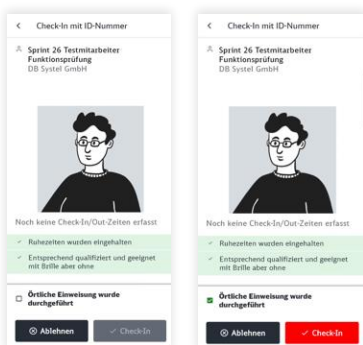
< Check-In mit ID-Nummer

Sprint 26 Testmitarbeiter Funktionsprüfung
DB Systel GmbH

Noch keine Check-In/Out-Zeiten erfasst

✓ Ruhezeiten wurden eingehalten

✓ Entsprechend qualifiziert und geeignet mit Brille aber ohne

Örtliche Einweisung wurde durchgeführt

⊗ Ablehnen

✓ Check-In

< Check-In mit ID-Nummer

Sprint 26 Testmitarbeiter Funktionsprüfung
DB Systel GmbH

Noch keine Check-In/Out-Zeiten erfasst

✓ Ruhezeiten wurden eingehalten

✓ Entsprechend qualifiziert und geeignet mit Brille aber ohne

Örtliche Einweisung wurde durchgeführt

⊗ Ablehnen

✓ Check-In